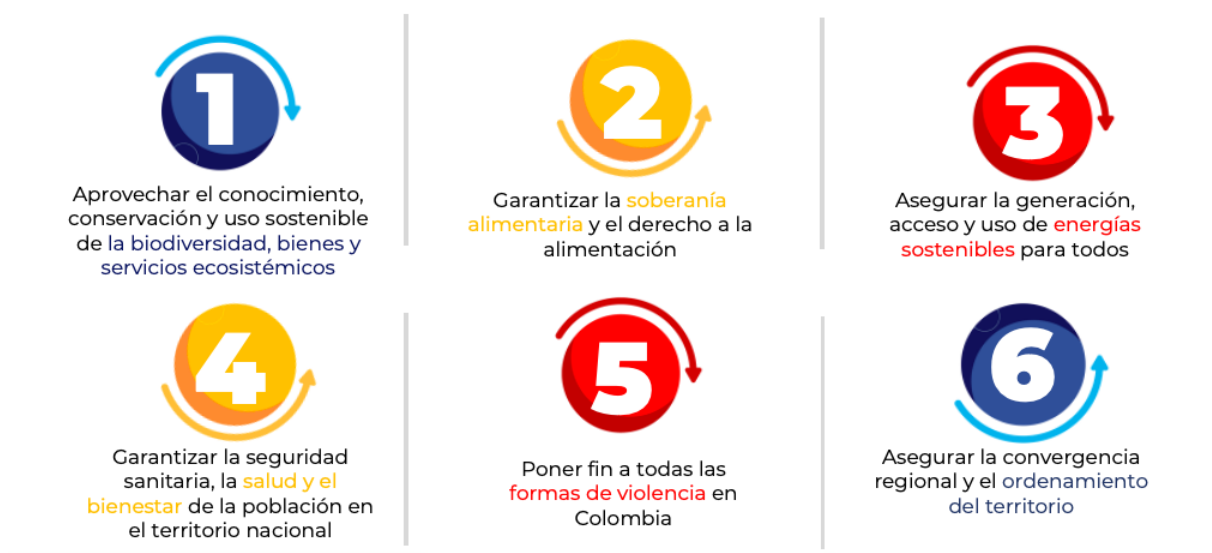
1

Aprovechar el conocimiento, conservación y uso sostenible de la biodiversidad, bienes y servicios ecosistémicos

2

Garantizar la soberanía alimentaria y el derecho a la alimentación

3

Asegurar la generación, acceso y uso de energías sostenibles para todos

4

Garantizar la seguridad sanitaria, la salud y el bienestar de la población en el territorio nacional

5

Poner fin a todas las formas de violencia en Colombia

6

Asegurar la convergencia regional y el ordenamiento del territorio